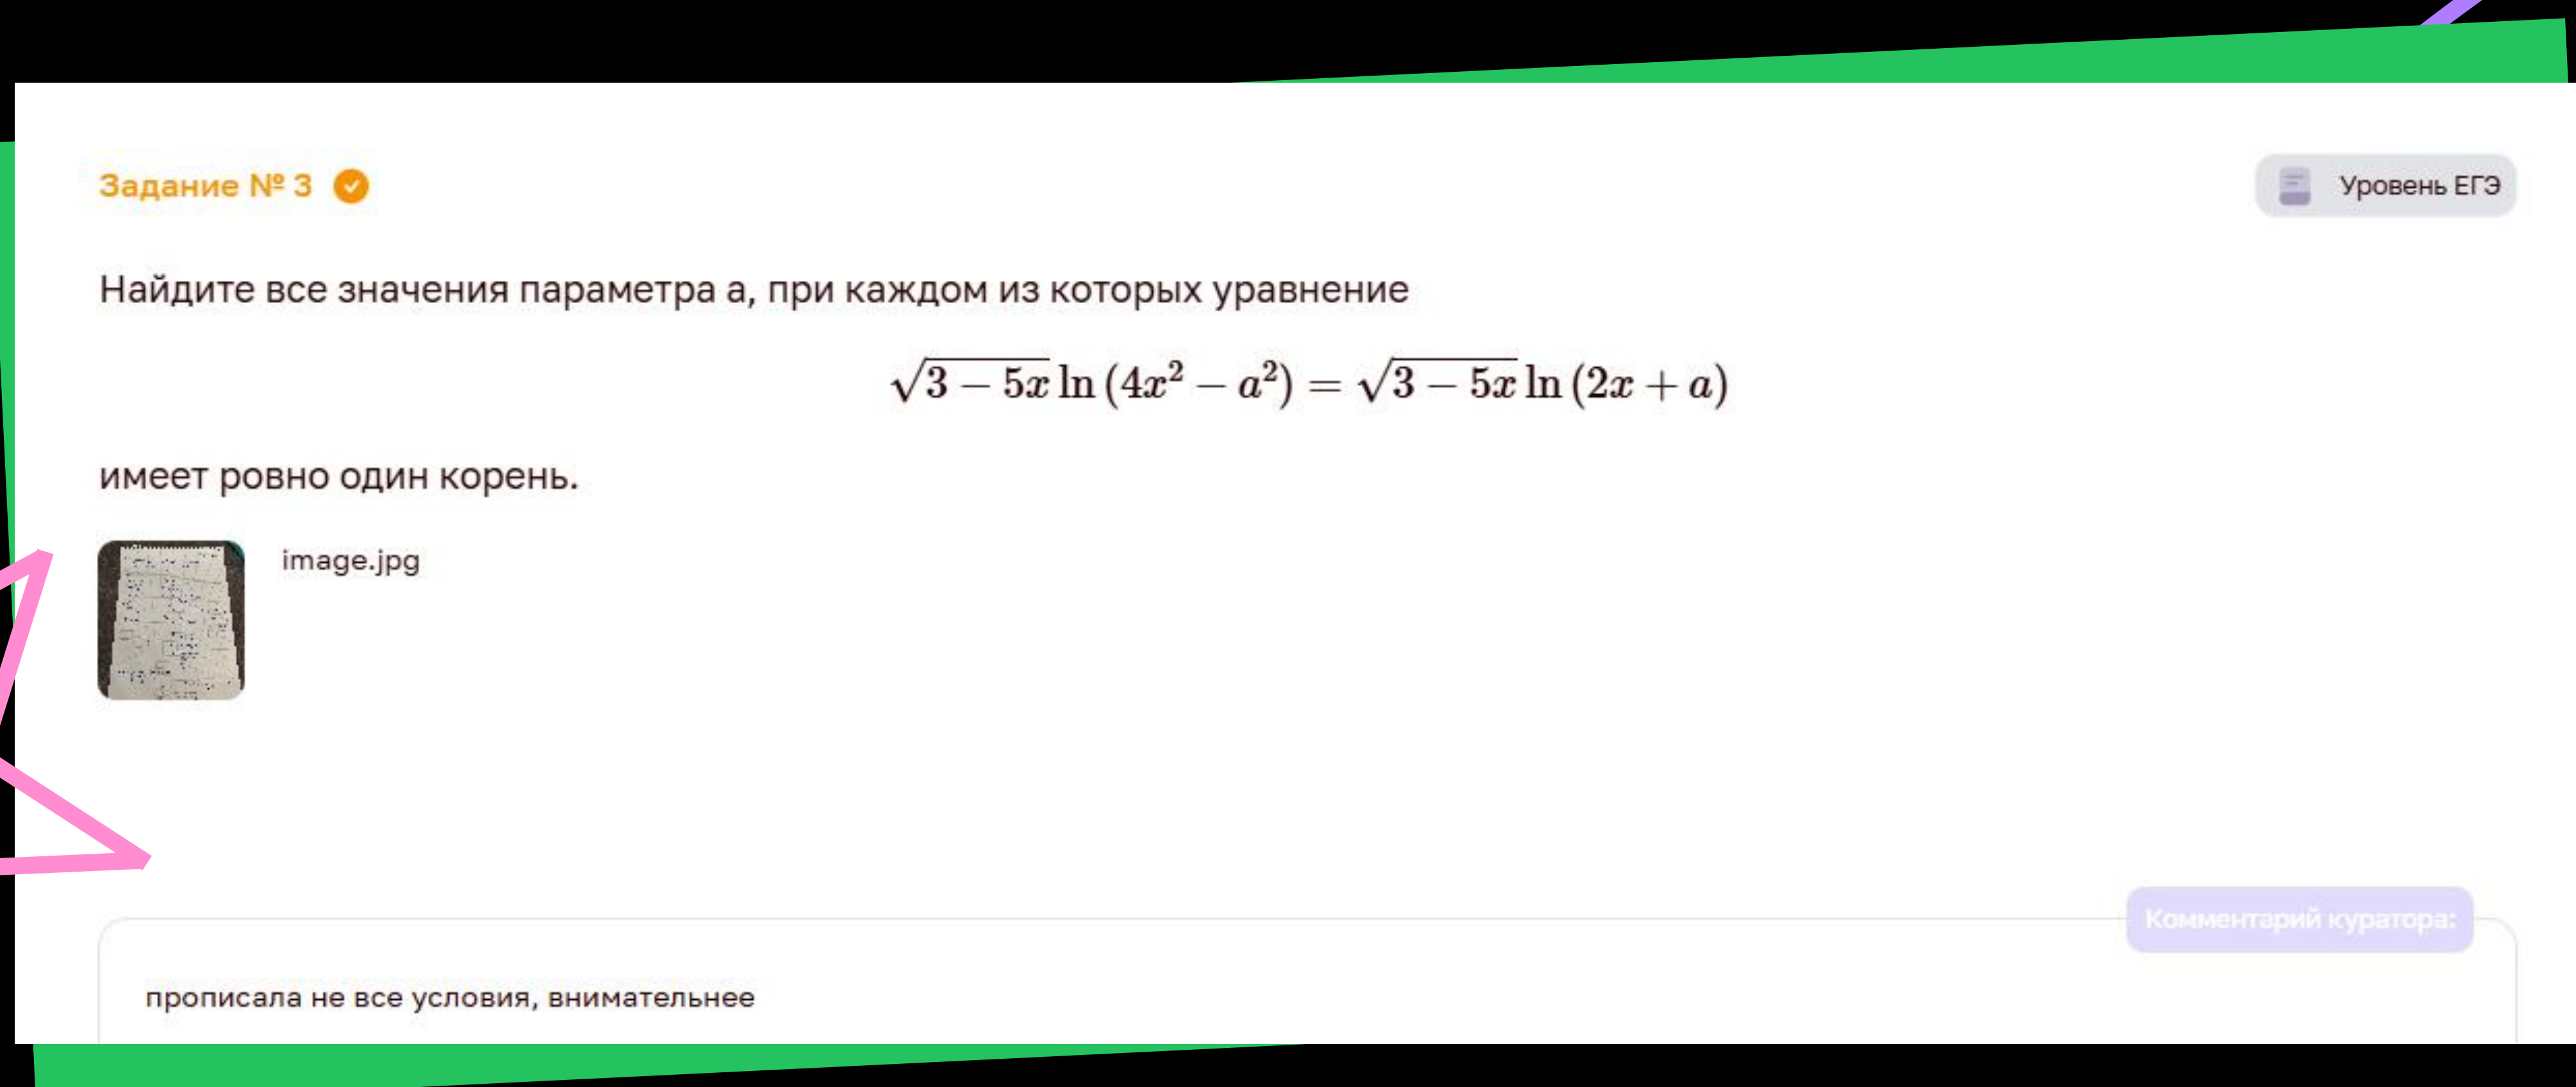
Задание № 3

Уровень ЕГЭ

Найдите все значения параметра а, при каждом из которых уравнение

$\sqrt{3-5x}\ln(4x^2-a^2)=\sqrt{3-5x}\ln(2x+a)$

имеет ровно один корень.

image.jpg

Комментарий куратора:

прописала не все условия, внимательнее